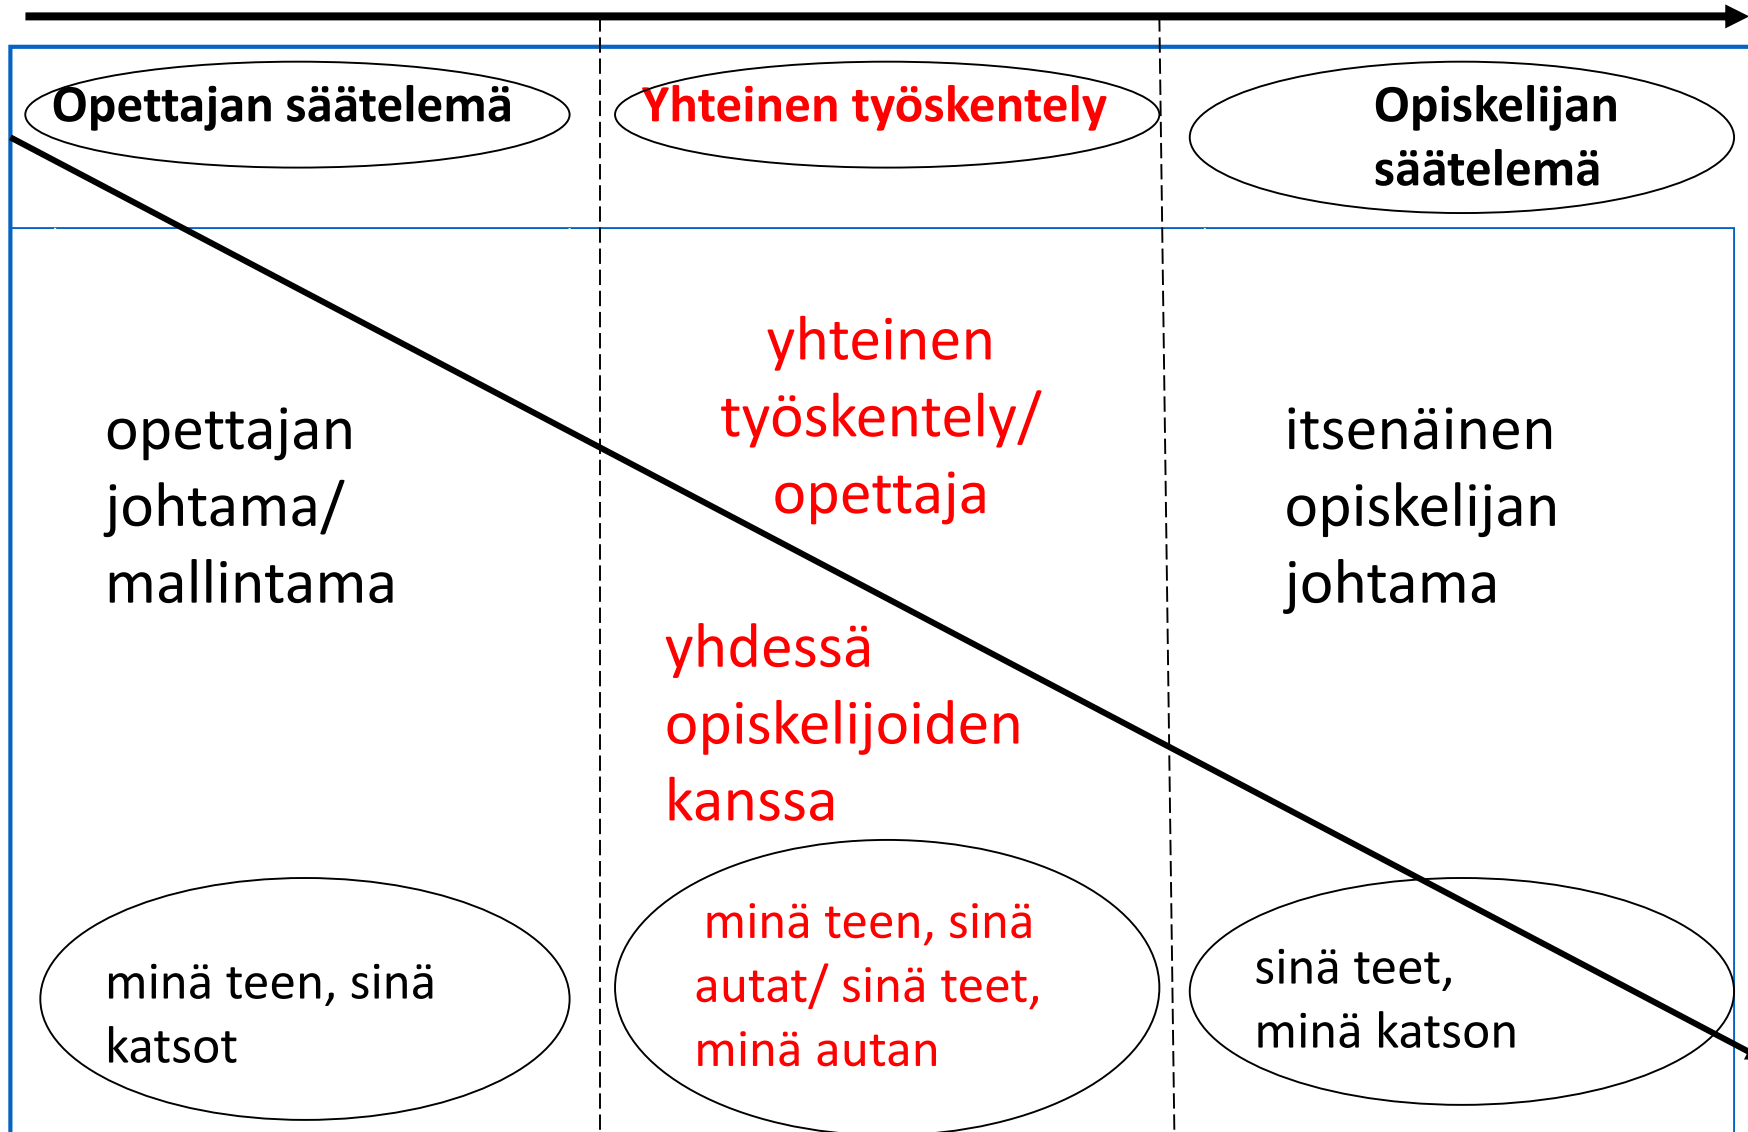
Opettajan säätelemä

Yhteinen työskentely

Opiskelijan säätelemä

opettajan johtama/ mallintama

yhteinen työskentely/ opettaja

yhdessä opiskelijoiden kanssa

itsenäinen opiskelijan johtama

minä teen, sinä katsot

minä teen, sinä autat/ sinä teet, minä autan

sinä teet, minä katson